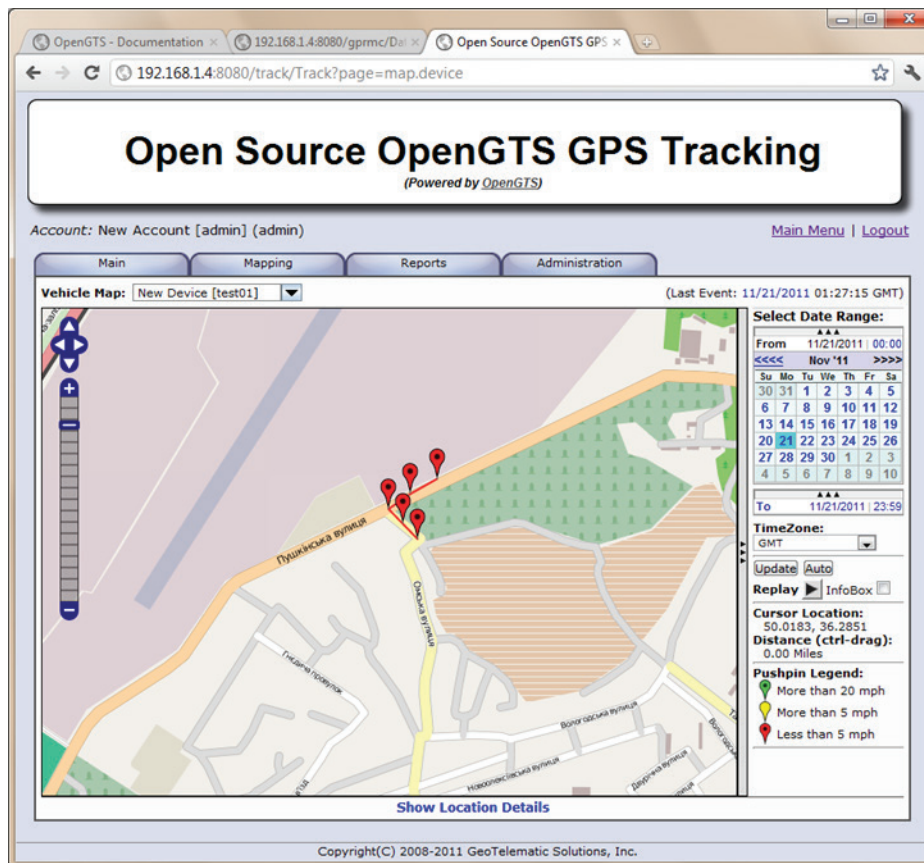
OpenGTS - Documentation ×
192.168.1.4:8080/gprmc/Dat ×
Open Source OpenGTS GPS ×

192.168.1.4:8080/track/Track?page=map.device

Open Source OpenGTS GPS Tracking
(Powered by OpenGTS)

Account: New Account [admin] (admin)

Main Menu | Logout

Main | Mapping | Reports | Administration

Vehicle Map: New Device [test01]

(Last Event: 11/21/2011 01:27:15 GMT)

Пушкінська вулиця
Омська вулиця
Гнідича провулок
Вологодська вулиця
Новоолексіївська вулиця
Двурічна вулиця

Select Date Range:
From 11/21/2011 | 00:00
<<<< Nov '11 >>>>

| Su | Mo | Tu | We | Th | Fr | Sa |
|---|---|---|---|---|---|---|
| 30 | 31 | 1 | 2 | 3 | 4 | 5 |
| 6 | 7 | 8 | 9 | 10 | 11 | 12 |
| 13 | 14 | 15 | 16 | 17 | 18 | 19 |
| 20 | 21 | 22 | 23 | 24 | 25 | 26 |
| 27 | 28 | 29 | 30 | 1 | 2 | 3 |
| 4 | 5 | 6 | 7 | 8 | 9 | 10 |

To 11/21/2011 | 23:59
TimeZone:
GMT
Update Auto
Replay InfoBox
Cursor Location:
50.0183, 36.2851
Distance (ctrl-drag):
0.00 Miles
Pushpin Legend:
More than 20 mph
More than 5 mph
Less than 5 mph

Show Location Details

Copyright(C) 2008-2011 GeoTelematic Solutions, Inc.